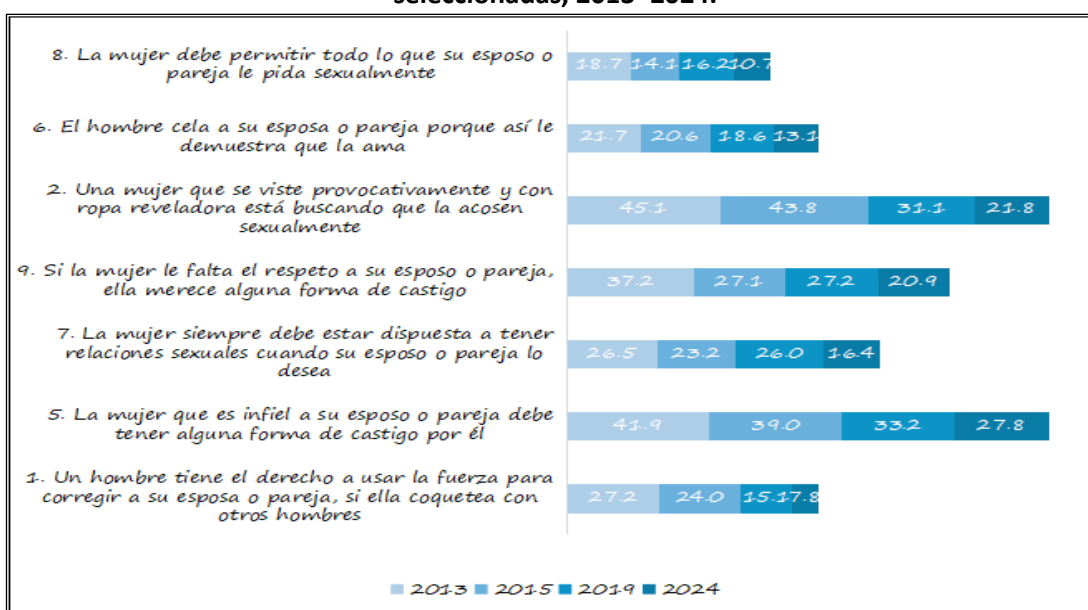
seleccionadas, 2013–2024.

8. La mujer debe permitir todo lo que su esposo o pareja le pida sexualmente

18.7 14.1 16.2 10.7

6. El hombre cela a su esposa o pareja porque así le demuestra que la ama

21.7 20.6 18.6 13.1

2. Una mujer que se viste provocativamente y con ropa reveladora está buscando que la acosen sexualmente

45.1 43.8 31.1 21.8

9. Si la mujer le falta el respeto a su esposo o pareja, ella merece alguna forma de castigo

37.2 27.1 27.2 20.9

7. La mujer siempre debe estar dispuesta a tener relaciones sexuales cuando su esposo o pareja lo desea

26.5 23.2 26.0 16.4

5. La mujer que es infiel a su esposo o pareja debe tener alguna forma de castigo por él

41.9 39.0 33.2 27.8

1. Un hombre tiene el derecho a usar la fuerza para corregir a su esposa o pareja, si ella coquetea con otros hombres

27.2 24.0 15.1 7.8

2013 2015 2019 2024